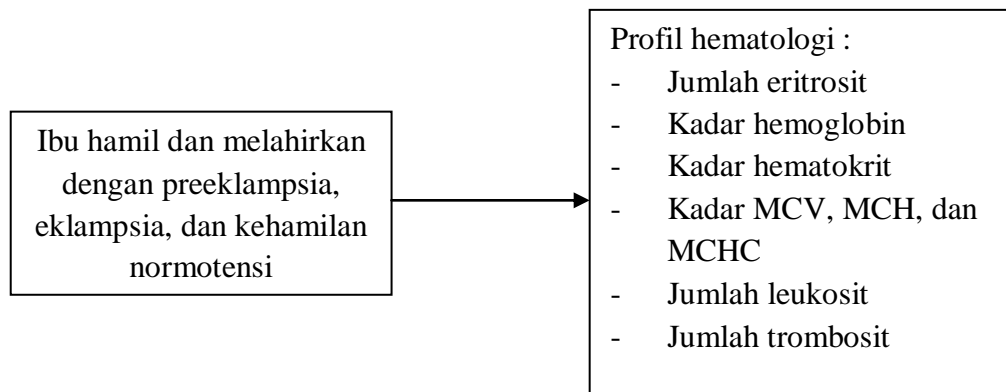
Ibu hamil dan melahirkan dengan preeklampsia, eklampsia, dan kehamilan normotensi

Profil hematologi :
- Jumlah eritrosit
- Kadar hemoglobin
- Kadar hematokrit
- Kadar MCV, MCH, dan MCHC
- Jumlah leukosit
- Jumlah trombosit